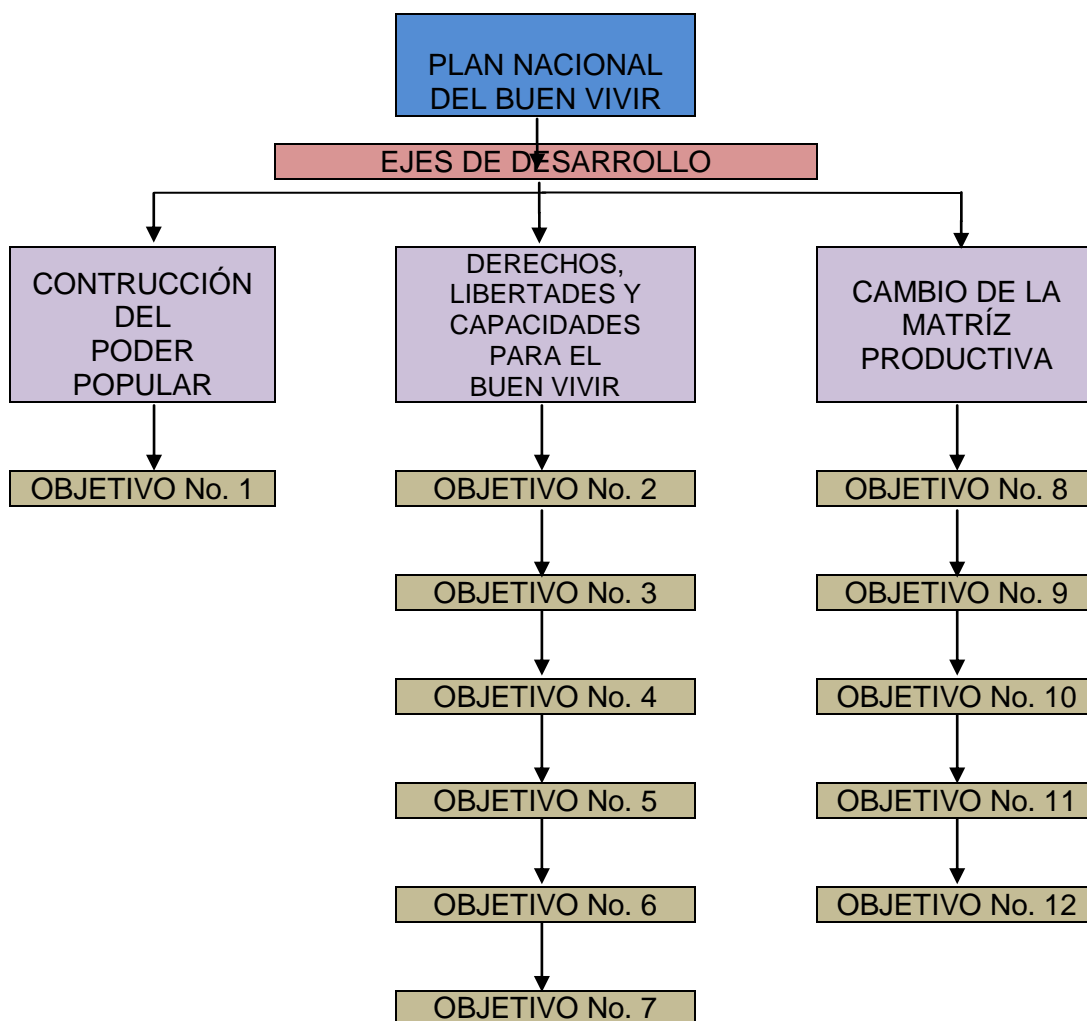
PLAN NACIONAL DEL BUEN VIVIR

EJES DE DESARROLLO

CONTRUCCIÓN DEL PODER POPULAR

OBJETIVO No. 1

DERECHOS, LIBERTADES Y CAPACIDADES PARA EL BUEN VIVIR

OBJETIVO No. 2

OBJETIVO No. 3

OBJETIVO No. 4

OBJETIVO No. 5

OBJETIVO No. 6

OBJETIVO No. 7

CAMBIO DE LA MATRÍZ PRODUCTIVA

OBJETIVO No. 8

OBJETIVO No. 9

OBJETIVO No. 10

OBJETIVO No. 11

OBJETIVO No. 12